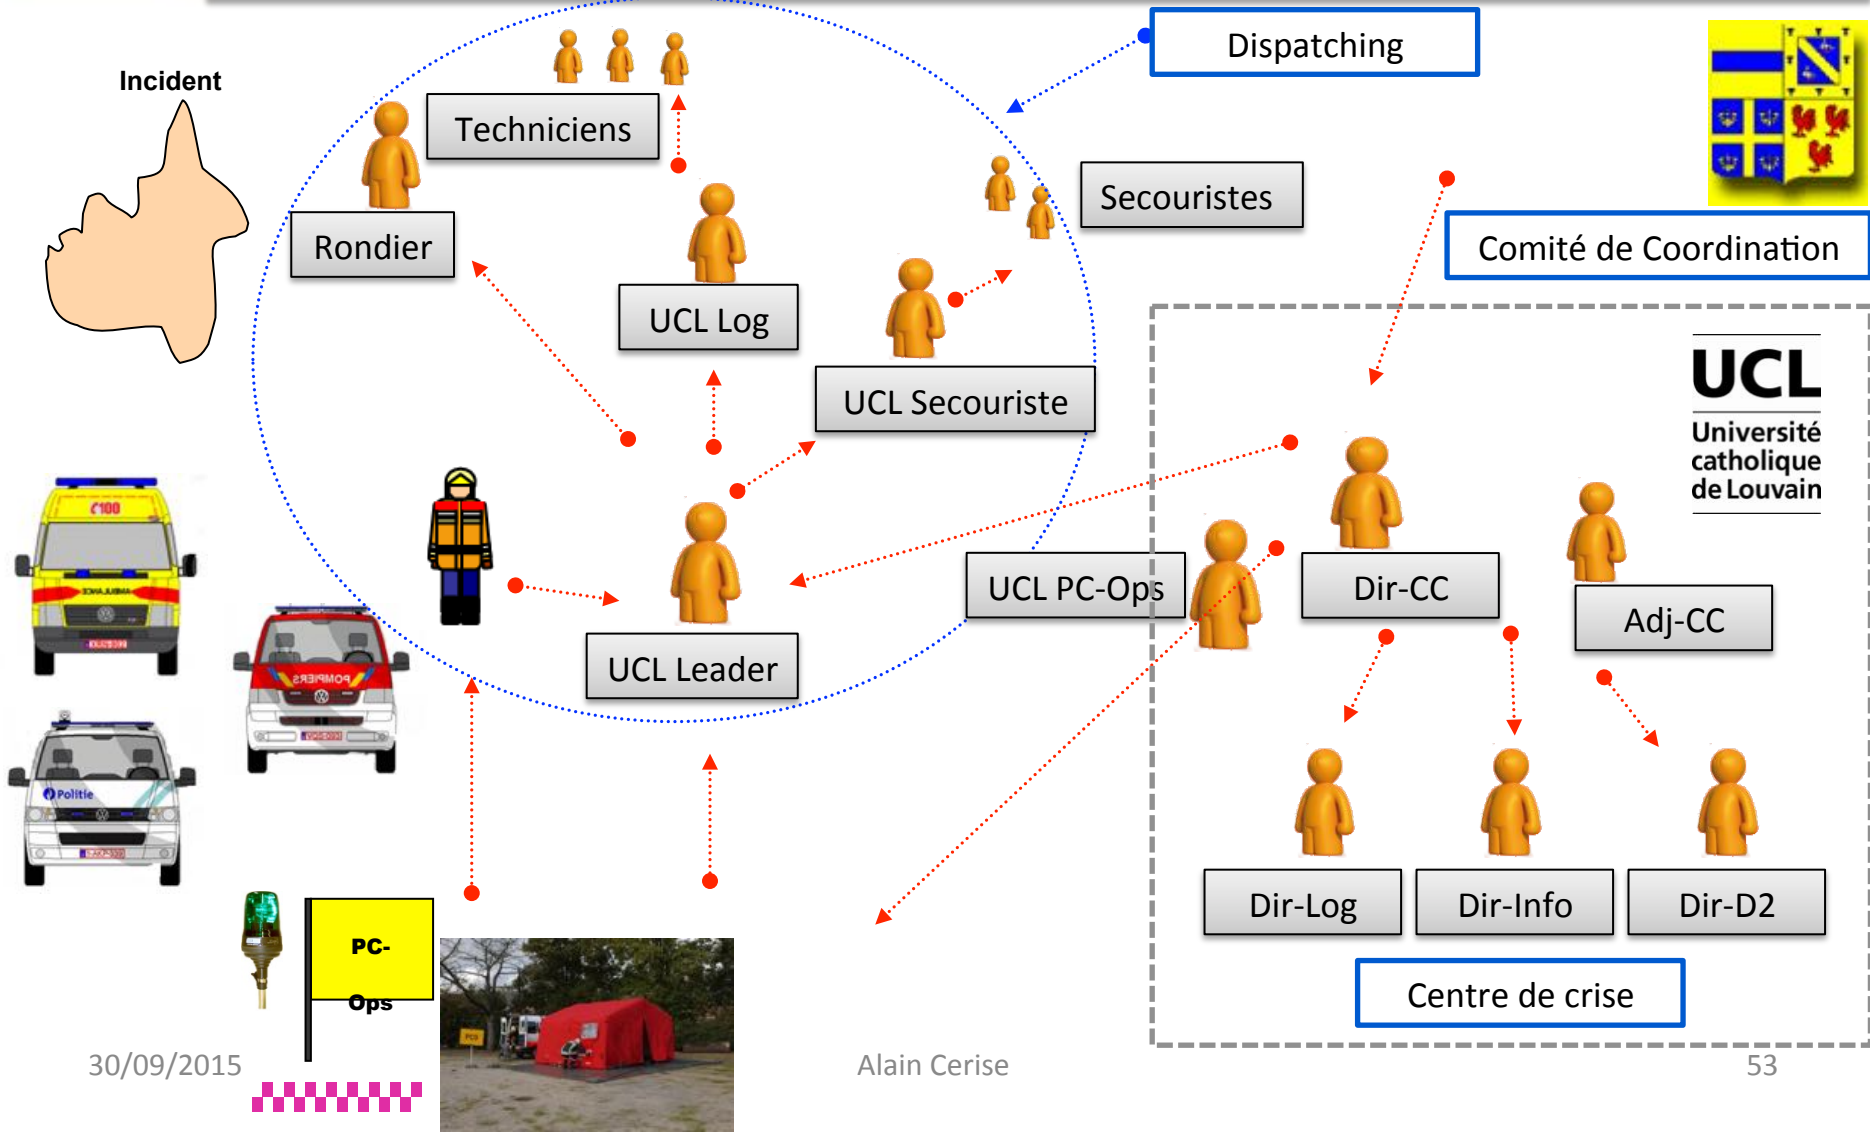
Incident

Techniciens

Rondier

UCL Log

Secouristes

UCL Secouriste

Dispatching

Comité de Coordination

UCL
Université catholique de Louvain

UCL Leader

UCL PC-Ops

Dir-CC

Adj-CC

Dir-Log

Dir-Info

Dir-D2

Centre de crise

PC-
Ops

Politie

30/09/2015

Alain Cerise

53